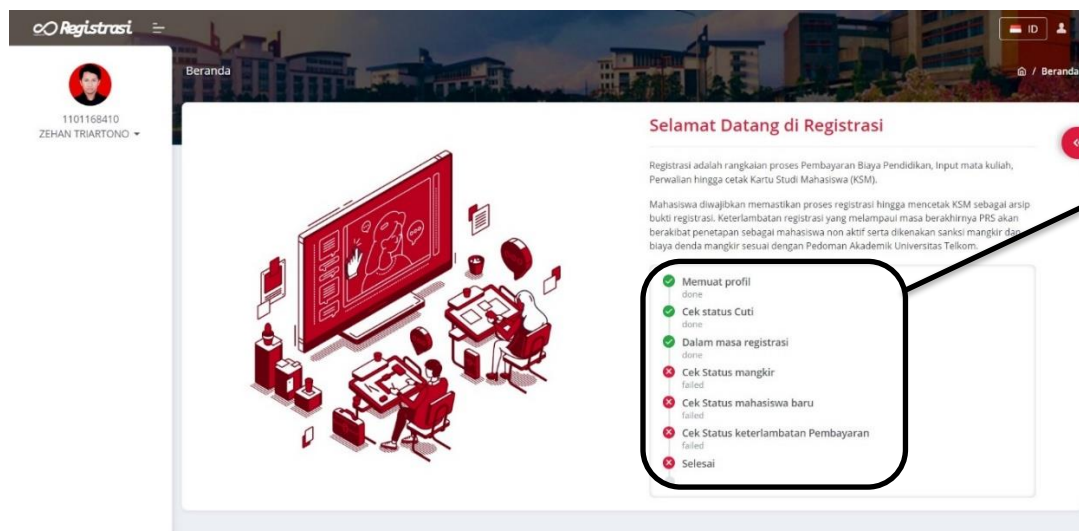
Registrasi

ID

1101168410
ZEHAN TRIARTONO

Beranda

/ Beranda

Selamat Datang di Registrasi

Registrasi adalah rangkaian proses Pembayaran Biaya Pendidikan, Input mata kuliah, Perwalian hingga cetak Kartu Studi Mahasiswa (KSM).

Mahasiswa diwajibkan memastikan proses registrasi hingga mencetak KSM sebagai arsip bukti registrasi. Keterlambatan registrasi yang melampaui masa berakhirnya PRS akan berakibat penetapan sebagai mahasiswa non aktif serta dikenakan sanksi mangkir dan biaya denda mangkir sesuai dengan Pedoman Akademik Universitas Telkom.

Memuat profil
done
Cek status Cuti
done
Dalam masa registrasi
done
Cek Status mangkir
failed
Cek Status mahasiswa baru
failed
Cek Status keterlambatan Pembayaran
failed
Selesai